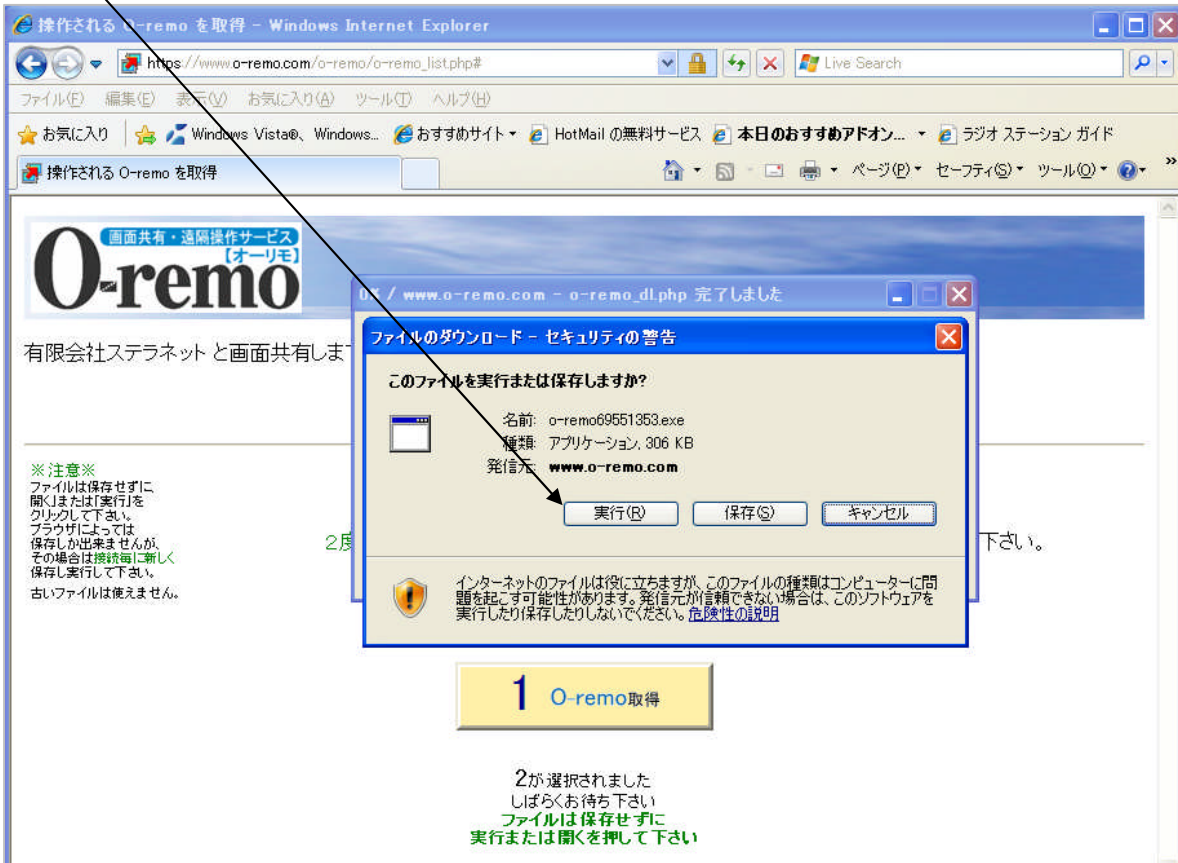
操作される O-remo を取得 - Windows Internet Explorer

https://www.o-remo.com/o-remo/o-remo_list.php#

Live Search

ファイル(F) 編集(E) 表示(V) お気に入り(A) ツール(T) ヘルプ(H)

お気に入り Windows Vista®、Windows... おすすめサイト HotMail の無料サービス 本日のおすすめアドオン... ラジオ ステーション ガイド

操作される O-remo を取得

ページ(P) セーフティ(S) ツール(O)

画面共有・遠隔操作サービス
【オーリモ】
O-remo

有限会社ステラネット と画面共有しま

※注意※
ファイルは保存せずに開くまたは「実行」をクリックして下さい。
ブラウザによっては保存しか出来ませんが、その場合は接続毎に新しく保存し実行して下さい。
古いファイルは使えません。

2度

下さい。

0% / www.o-remo.com - o-remo_dl.php 完了しました

ファイルのダウンロード - セキュリティの警告

このファイルを実行または保存しますか?

名前: o-remo69551353.exe
種類: アプリケーション, 306 KB
発信元: www.o-remo.com

実行(R) 保存(S) キャンセル

インターネットのファイルは役に立ちますが、このファイルの種類はコンピューターに問題を起こす可能性があります。発信元が信頼できない場合は、このソフトウェアを実行したり保存したりしないでください。危険性の説明

1 O-remo取得

2が選択されました
しばらくお待ち下さい
ファイルは保存せずに
実行または開くを押して下さい